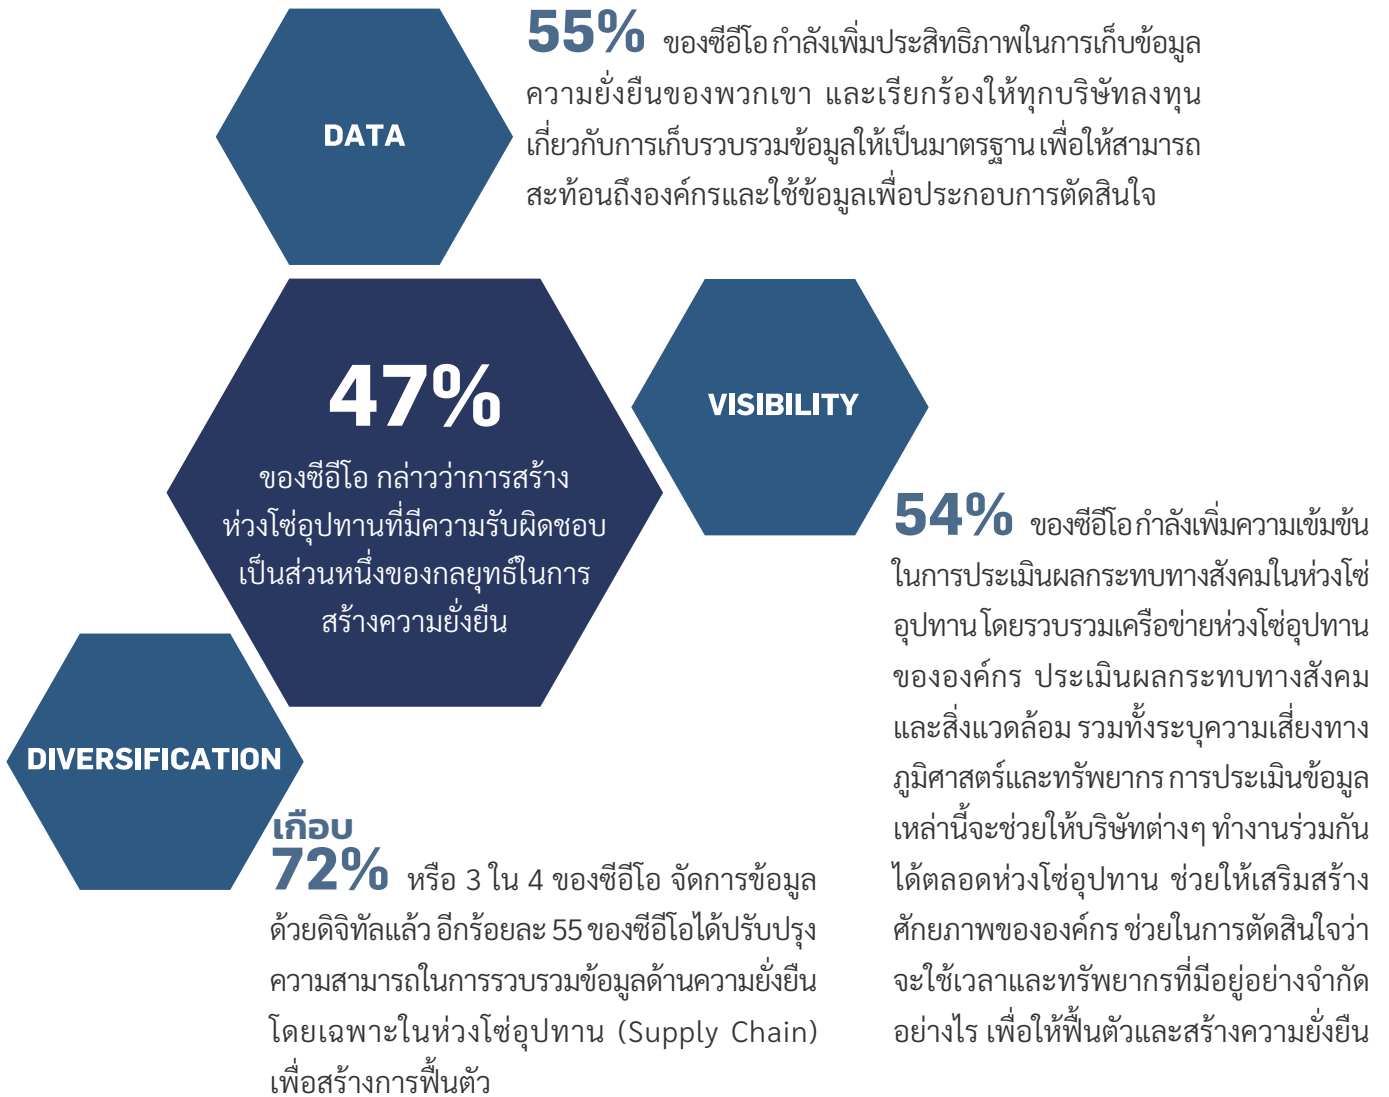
DATA

55% ของซีอีโอกำลังเพิ่มประสิทธิภาพในการเก็บข้อมูลความยั่งยืนของพวกเขา และเรียกร้องให้ทุกบริษัทลงทุนเกี่ยวกับการเก็บรวบรวมข้อมูลให้เป็นมาตรฐาน เพื่อให้สามารถสะท้อนถึงองค์กรและใช้ข้อมูลเพื่อประกอบการตัดสินใจ

47%
ของซีอีโอ กล่าวว่าการสร้างห่วงโซ่อุปทานที่มีความรับผิดชอบเป็นส่วนหนึ่งของกลยุทธ์ในการสร้างความยั่งยืน

VISIBILITY

54% ของซีอีโอกำลังเพิ่มความเข้มข้นในการประเมินผลกระทบทางสังคมในห่วงโซ่อุปทาน โดยรวบรวมเครือข่ายห่วงโซ่อุปทานขององค์กร ประเมินผลกระทบทางสังคมและสิ่งแวดล้อม รวมทั้งระบุความเสี่ยงทางภูมิศาสตร์และทรัพยากร การประเมินข้อมูลเหล่านี้จะช่วยให้บริษัทต่างๆ ทำงานร่วมกันได้ตลอดห่วงโซ่อุปทาน ช่วยให้เสริมสร้างศักยภาพขององค์กร ช่วยในการตัดสินใจว่าจะใช้เวลาและทรัพยากรที่มีอยู่อย่างจำกัดอย่างไร เพื่อให้ฟื้นตัวและสร้างความยั่งยืน

DIVERSIFICATION

เกือบ
72% หรือ 3 ใน 4 ของซีอีโอ จัดการข้อมูลด้วยดิจิทัลแล้ว อีกร้อยละ 55 ของซีอีโอได้ปรับปรุงความสามารถในการรวบรวมข้อมูลด้านความยั่งยืนโดยเฉพาะในห่วงโซ่อุปทาน (Supply Chain) เพื่อสร้างการฟื้นตัว